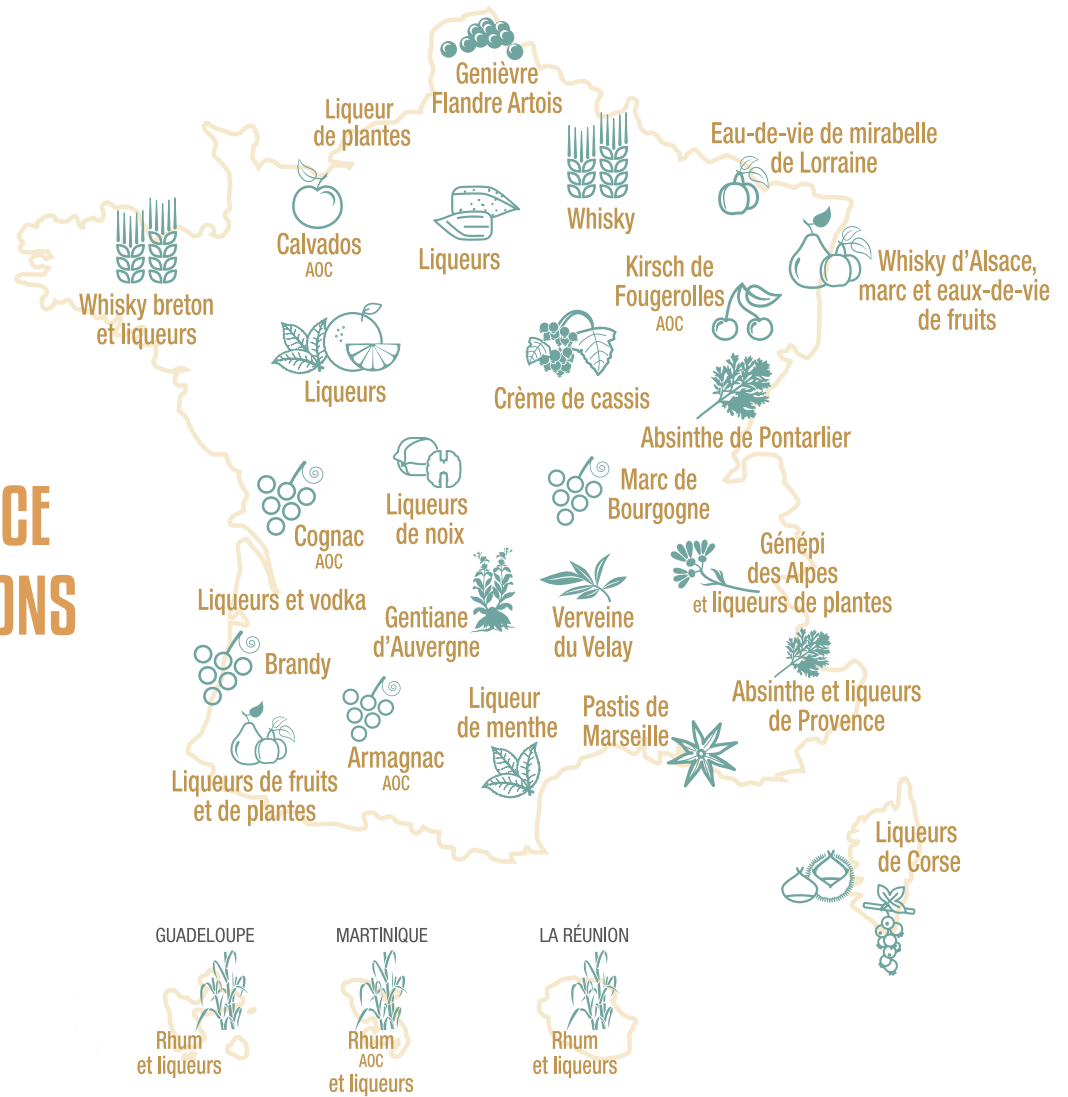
CE
ONS

Genièvre
Flandre Artois

Liqueur
de plantes

Eau-de-vie de mirabelle
de Lorraine

Whisky

Calvados
AOC

Liqueurs

Whisky breton
et liqueurs

Kirsch de
Fougerolles
AOC

Whisky d'Alsace,
marc et eaux-de-vie
de fruits

Liqueurs

Crème de cassis

Absinthe de Pontarlier

Liqueurs
de noix

Marc de
Bourgogne

Cognac
AOC

Génépi
des Alpes
et liqueurs de plantes

Liqueurs et vodka

Gentiane
d'Auvergne

Verveine
du Velay

Brandy

Absinthe et liqueurs
de Provence

Liqueur
de menthe

Pastis de
Marseille

Armagnac
AOC

Liqueurs de fruits
et de plantes

Liqueurs
de Corse

GUADELOUPE
Rhum
et liqueurs

MARTINIQUE
Rhum
AOC
et liqueurs

LA RÉUNION
Rhum
et liqueurs